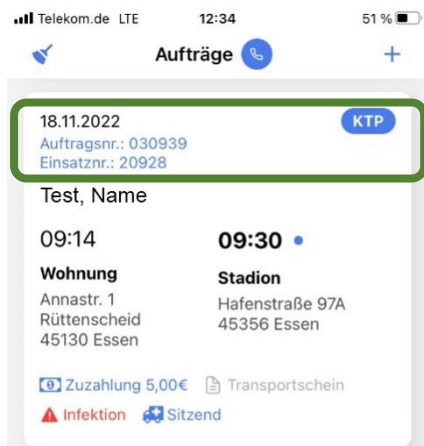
Telekom.de LTE 12:34 51 %

Aufträge +

18.11.2022
Auftragsnr.: 030939
Einsatznr.: 20928

KTP

Test, Name

09:14

Wohnung
Annastr. 1
Rüttenscheid
45130 Essen

09:30

Stadion
Hafenstraße 97A
45356 Essen

Zuzahlung 5,00€ Transportschein

Infektion Sitzend